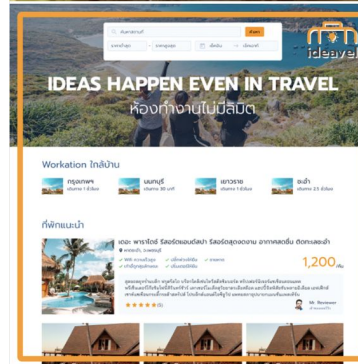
ideaverse

IDEAS HAPPEN EVEN IN TRAVEL
ห้องทำงานไม่มีลิมิต

Workation ใกล้บ้าน

กรุงเทพฯ
นนทบุรี
เขาวาย
ชะอำ

ที่พักแนะนำ

เดอะ พาราไดซ์ รีสอร์ทแอนด์สปา รีสอร์ทสุดหรูติดทะเล อากาศสดชื่น ติดทะเลชะอำ

1,200

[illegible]